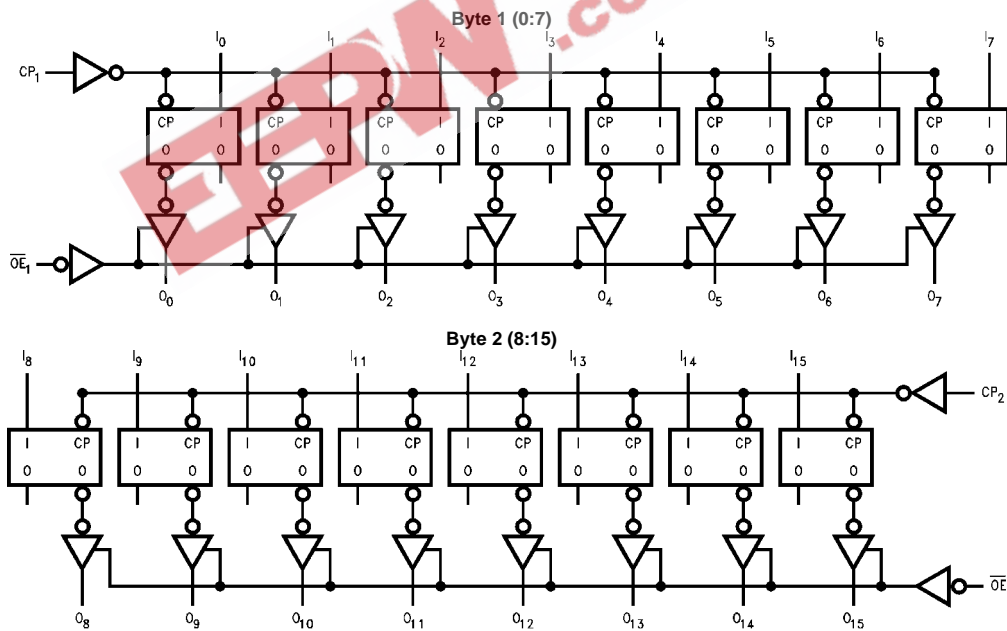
Byte 1 (0:7)

$I_0$ $I_1$ $I_2$ $I_3$ $I_4$ $I_5$ $I_6$ $I_7$

$CP_1$

CP I
O O

CP I
O O

CP I
O O

CP I
O O

CP I
O O

CP I
O O

CP I
O O

CP I
O O

$\overline{OE}_1$

$O_0$ $O_1$ $O_2$ $O_3$ $O_4$ $O_5$ $O_6$ $O_7$

Byte 2 (8:15)

$I_8$ $I_9$ $I_{10}$ $I_{11}$ $I_{12}$ $I_{13}$ $I_{14}$ $I_{15}$

$CP_2$

I CP
O O

I CP
O O

I CP
O O

I CP
O O

I CP
O O

I CP
O O

I CP
O O

I CP
O O

$\overline{OE}$

$O_8$ $O_9$ $O_{10}$ $O_{11}$ $O_{12}$ $O_{13}$ $O_{14}$ $O_{15}$

EEPW.co